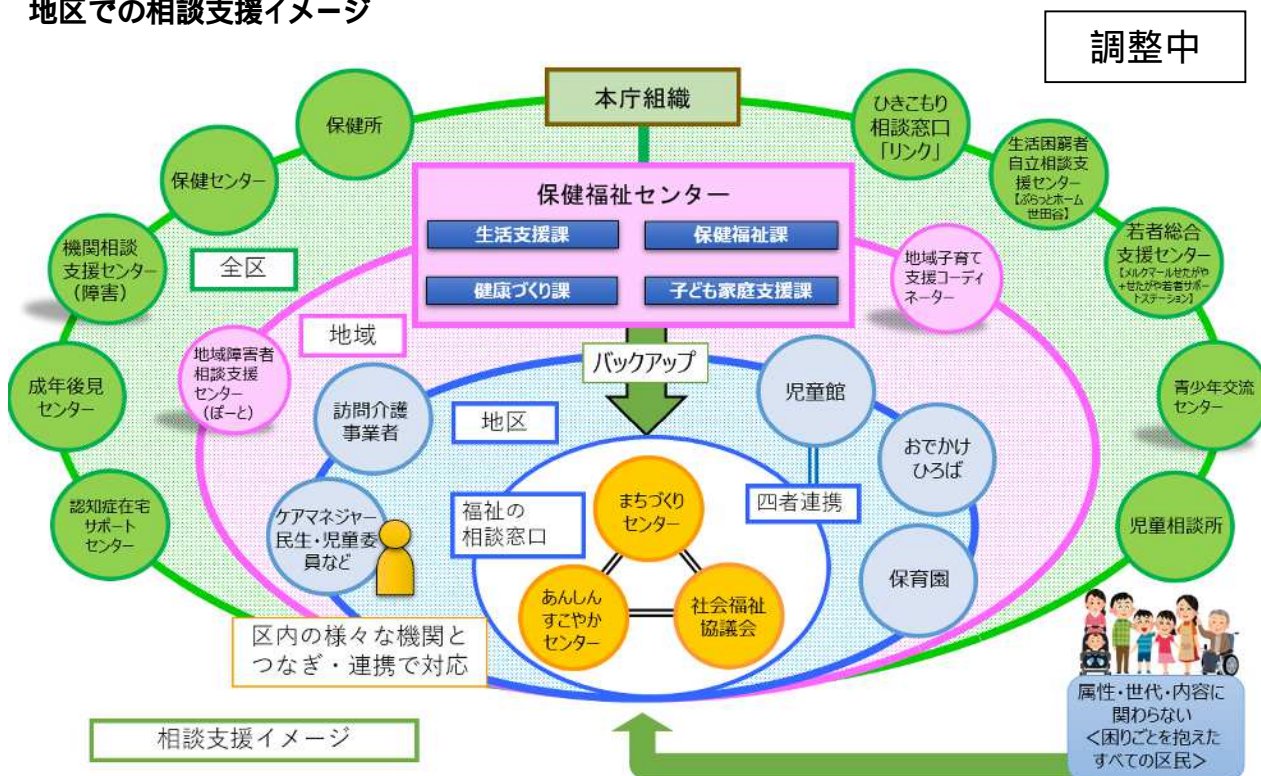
地区での相談支援イメージ

調整中

本庁組織

保健所

保健センター

機関相談支援センター（障害）

成年後見センター

認知症在宅サポートセンター

ひきこもり相談窓口「リンク」

生活困窮者自立相談支援センター【ぷらっとホーム世田谷】

若者総合支援センター【メルクマールせたがや＋せたがや若者サポートステーション】

青少年交流センター

児童相談所

保健福祉センター

生活支援課

保健福祉課

健康づくり課

子ども家庭支援課

全区

地域子育て支援コーディネーター

地域

地域障害者相談支援センター（ぽーと）

バックアップ

訪問介護事業者

地区

児童館

おでかけひろば

四者連携

保育園

ケアマネジャー民生・児童委員など

福祉の相談窓口

まちづくりセンター

あんしんすこやかセンター

社会福祉協議会

区内の様々な機関とつなぎ・連携で対応

相談支援イメージ

属性・世代・内容に関わらない＜困りごとを抱えたすべての区民＞